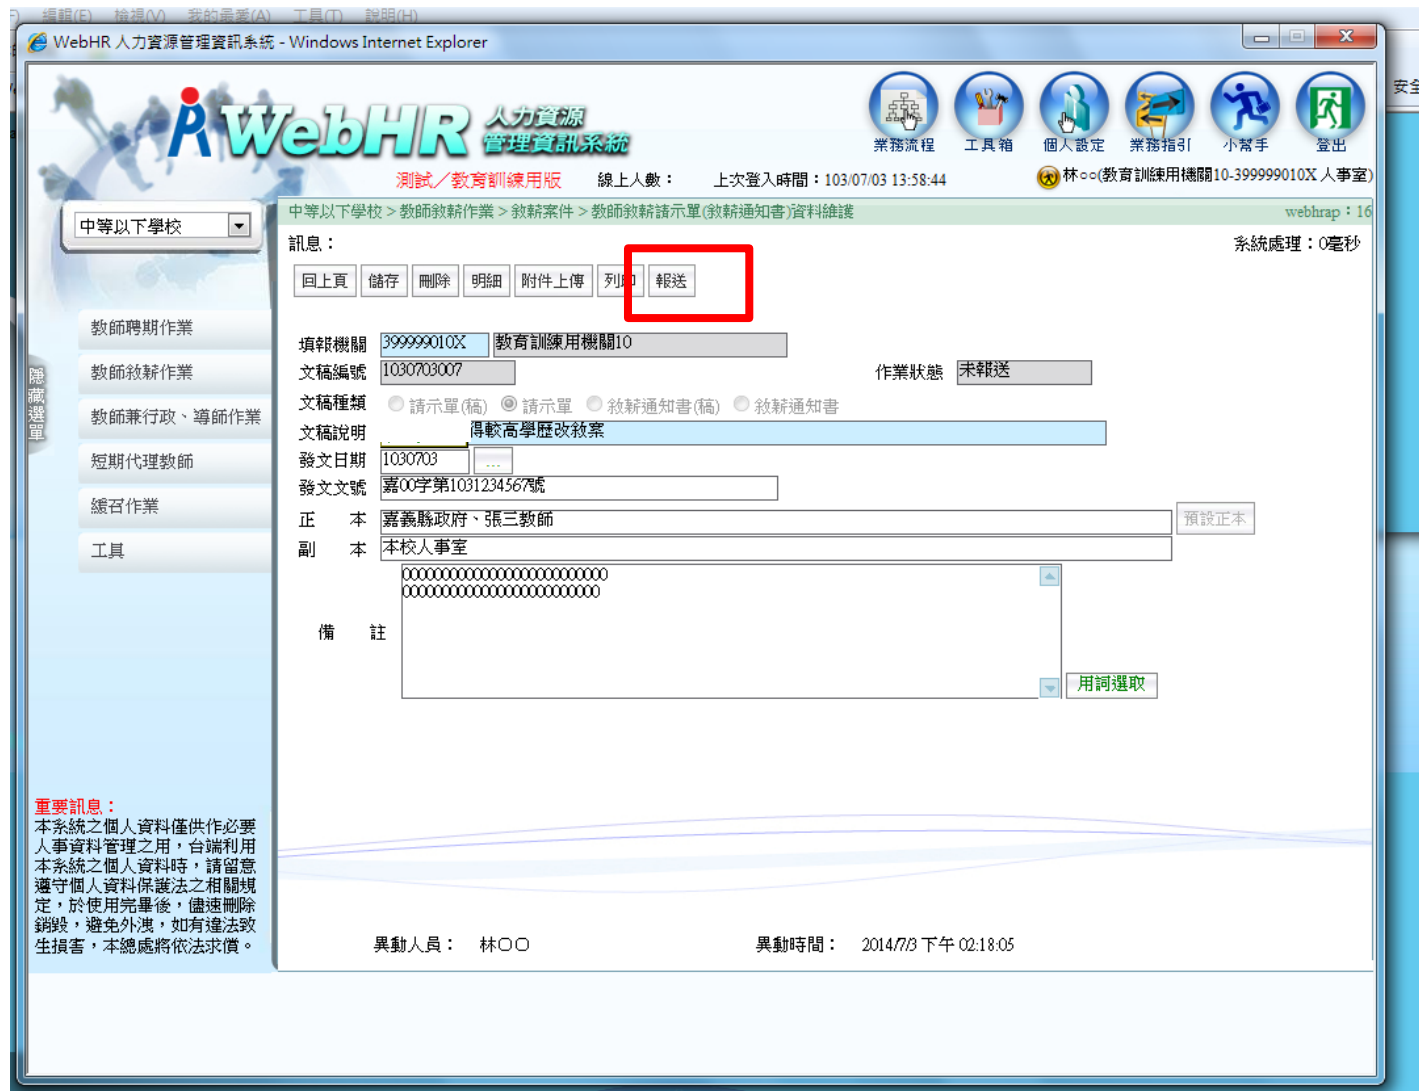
編輯(E) 檢視(V) 我的最愛(A) 工具(T) 說明(H)

WebHR 人力資源管理資訊系統 - Windows Internet Explorer

安全

WebHR 人力資源管理資訊系統

業務流程 工具箱 個人設定 業務指引 小幫手 登出

測試／教育訓練用版 線上人數： 上次登入時間：103/07/03 13:58:44 林○○(教育訓練用機關10-399999010X 人事室)

中等以下學校

中等以下學校 > 教師敘薪作業 > 敘薪案件 > 教師敘薪請示單(敘薪通知書)資料維護 webhrap：16

訊息： 系統處理：0毫秒

回上頁 儲存 刪除 明細 附件上傳 列印 報送

隱藏選單

教師聘期作業
教師敘薪作業
教師兼行政、導師作業
短期代理教師
緩召作業
工具

填報機關 399999010X 教育訓練用機關10
文稿編號 1030703007 作業狀態 未報送
文稿種類 請示單(稿) 請示單 敘薪通知書(稿) 敘薪通知書
文稿說明 得較高學歷改敘案
發文日期 1030703 ...
發文文號 嘉00字第1031234567號
正 本 嘉義縣政府、張三教師 預設正本
副 本 本校人事室
備 註 0000000000000000000000000
000000000000000000000000
用詞選取

重要訊息：
本系統之個人資料僅供作必要人事資料管理之用，台端利用本系統之個人資料時，請留意遵守個人資料保護法之相關規定，於使用完畢後，儘速刪除銷毀，避免外洩，如有違法致生損害，本總處將依法求償。

異動人員： 林○○ 異動時間： 2014/7/3 下午 02:18:05